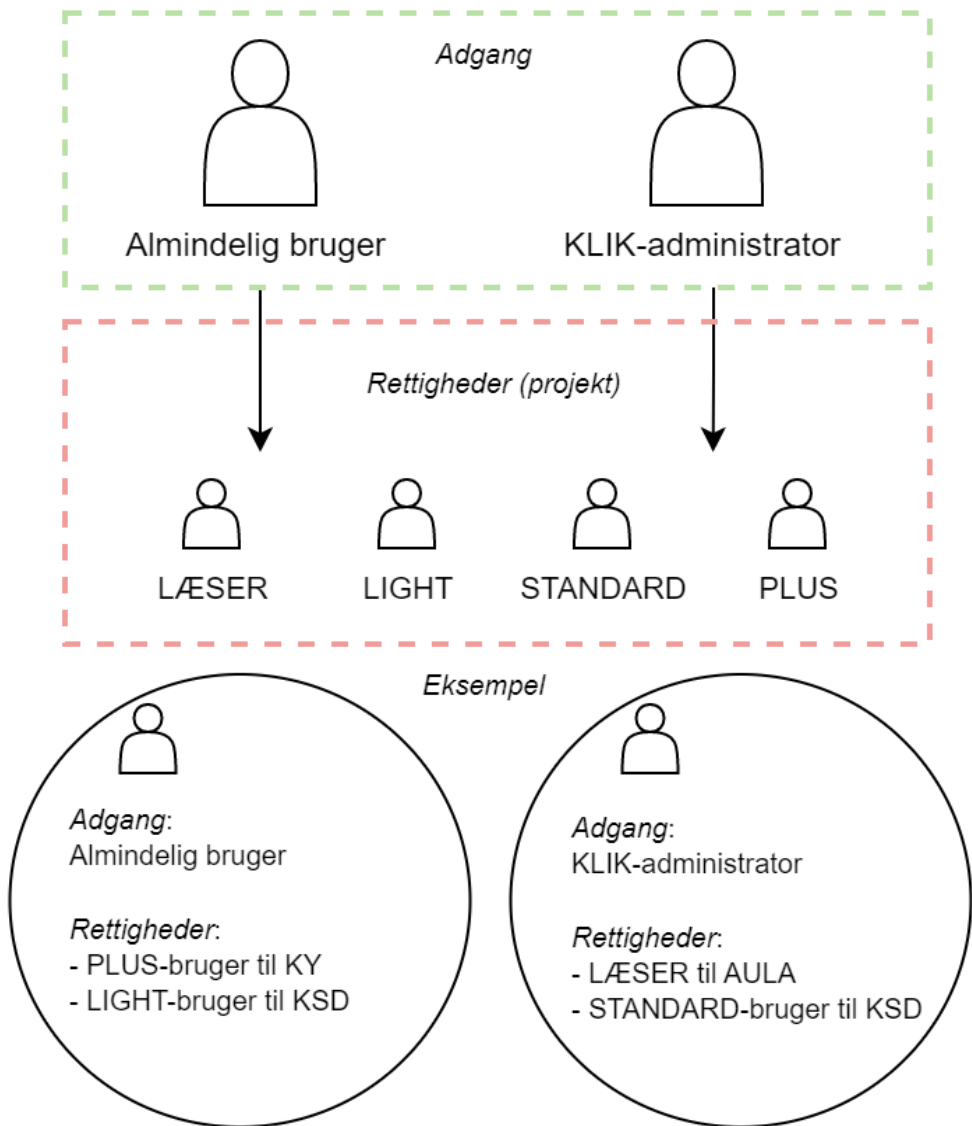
Adgang

Almindelig bruger

KLIK-administrator

Rettigheder (projekt)

LÆSER

LIGHT

STANDARD

PLUS

Eksempel

Adgang:
Almindelig bruger

Rettigheder:
- PLUS-bruger til KY
- LIGHT-bruger til KSD

Adgang:
KLIK-administrator

Rettigheder:
- LÆSER til AULA
- STANDARD-bruger til KSD